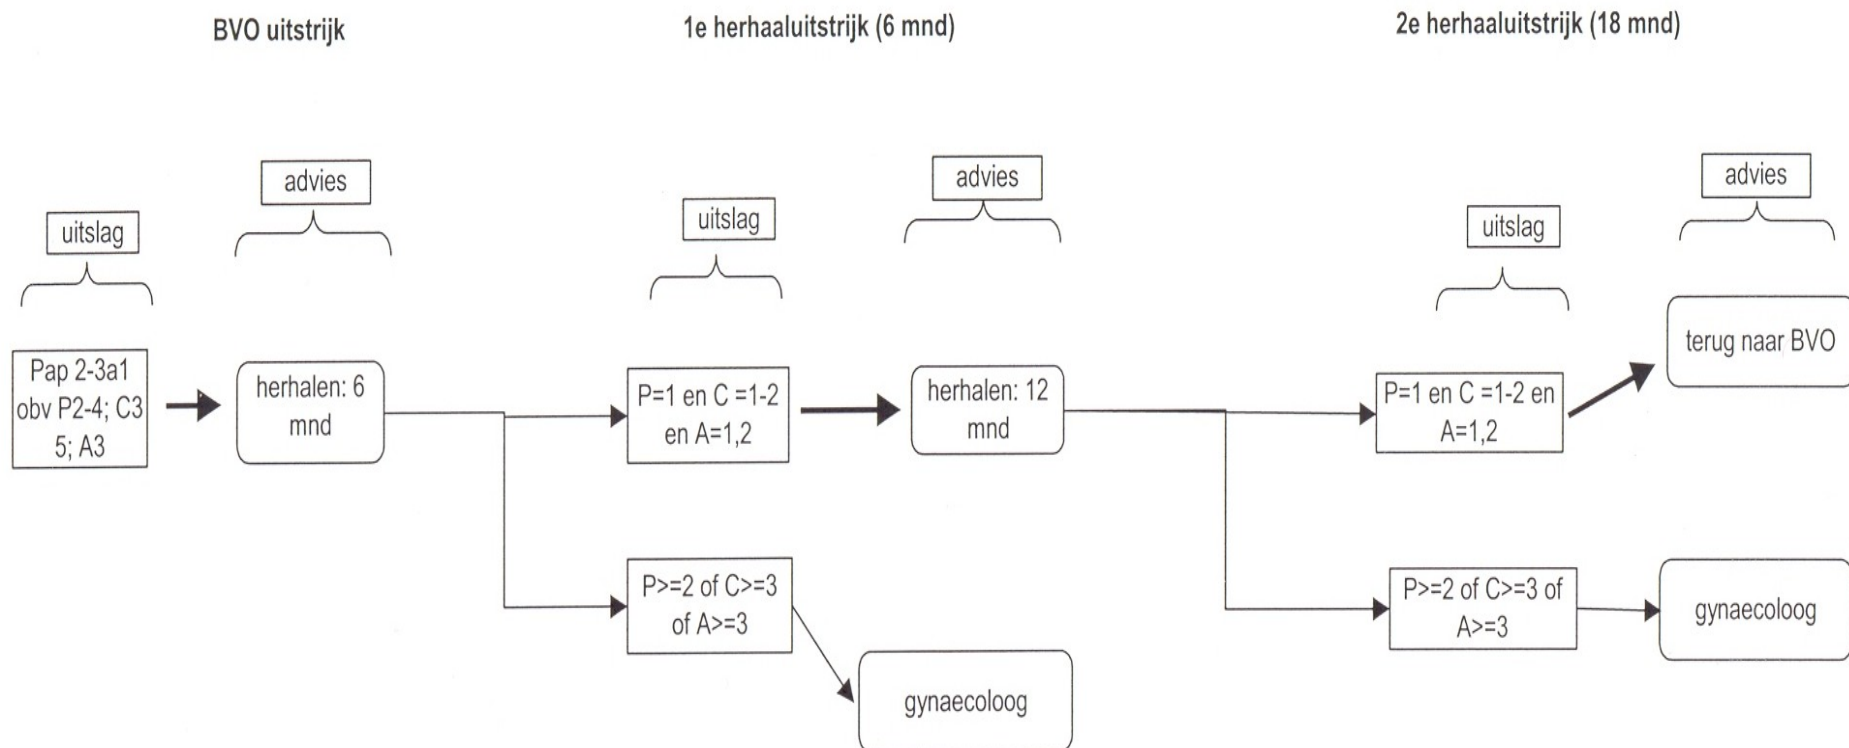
BVO uitstrijk

1e herhaaluitstrijk (6 mnd)

2e herhaaluitstrijk (18 mnd)

uitslag

advies

uitslag

advies

uitslag

advies

Pap 2-3a1 obv P2-4; C3 5; A3

herhalen: 6 mnd

P=1 en C =1-2 en A=1,2

herhalen: 12 mnd

P=1 en C =1-2 en A=1,2

terug naar BVO

P>=2 of C>=3 of A>=3

gynaecoloog

P>=2 of C>=3 of A>=3

gynaecoloog